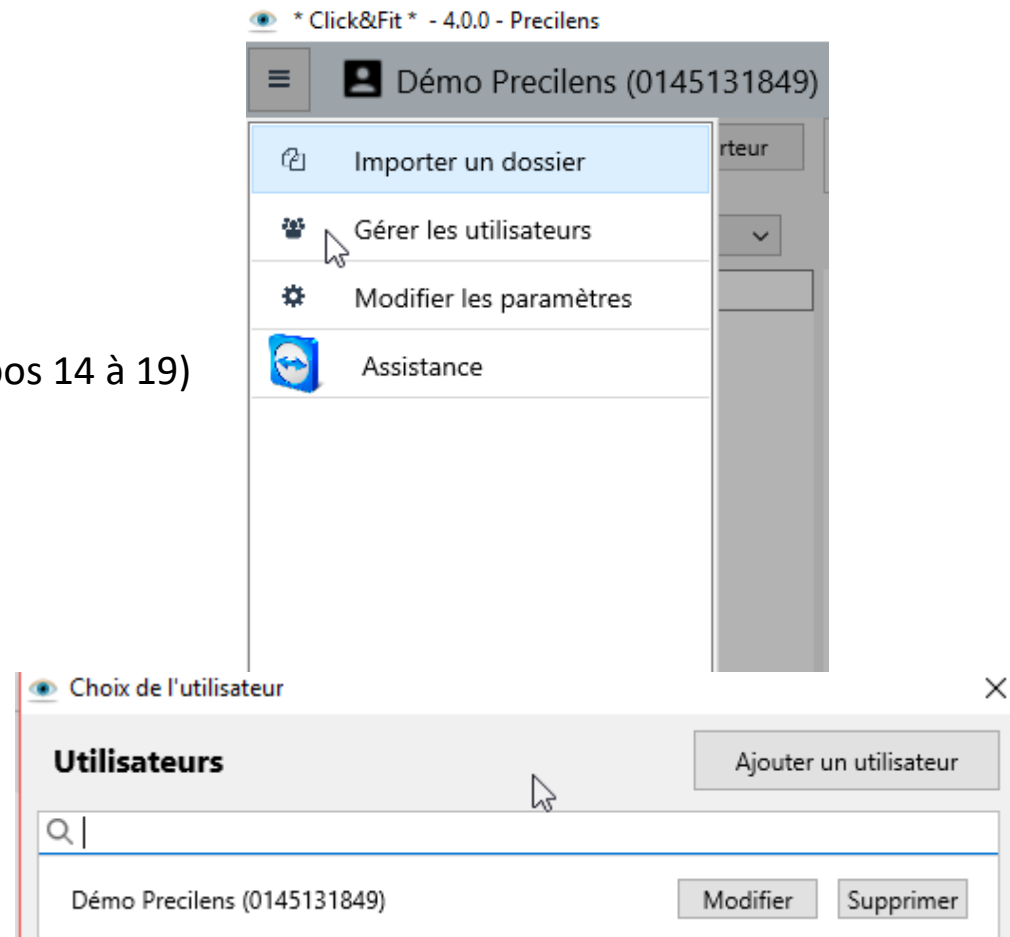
* Click&Fit * - 4.0.0 - Precilens

≡ Démo Precilens (0145131849)

Importer un dossier

Gérer les utilisateurs

Modifier les paramètres

Assistance

rteur

os 14 à 19)

Choix de l'utilisateur

×

Utilisateurs

Ajouter un utilisateur

Démo Precilens (0145131849)

Modifier

Supprimer